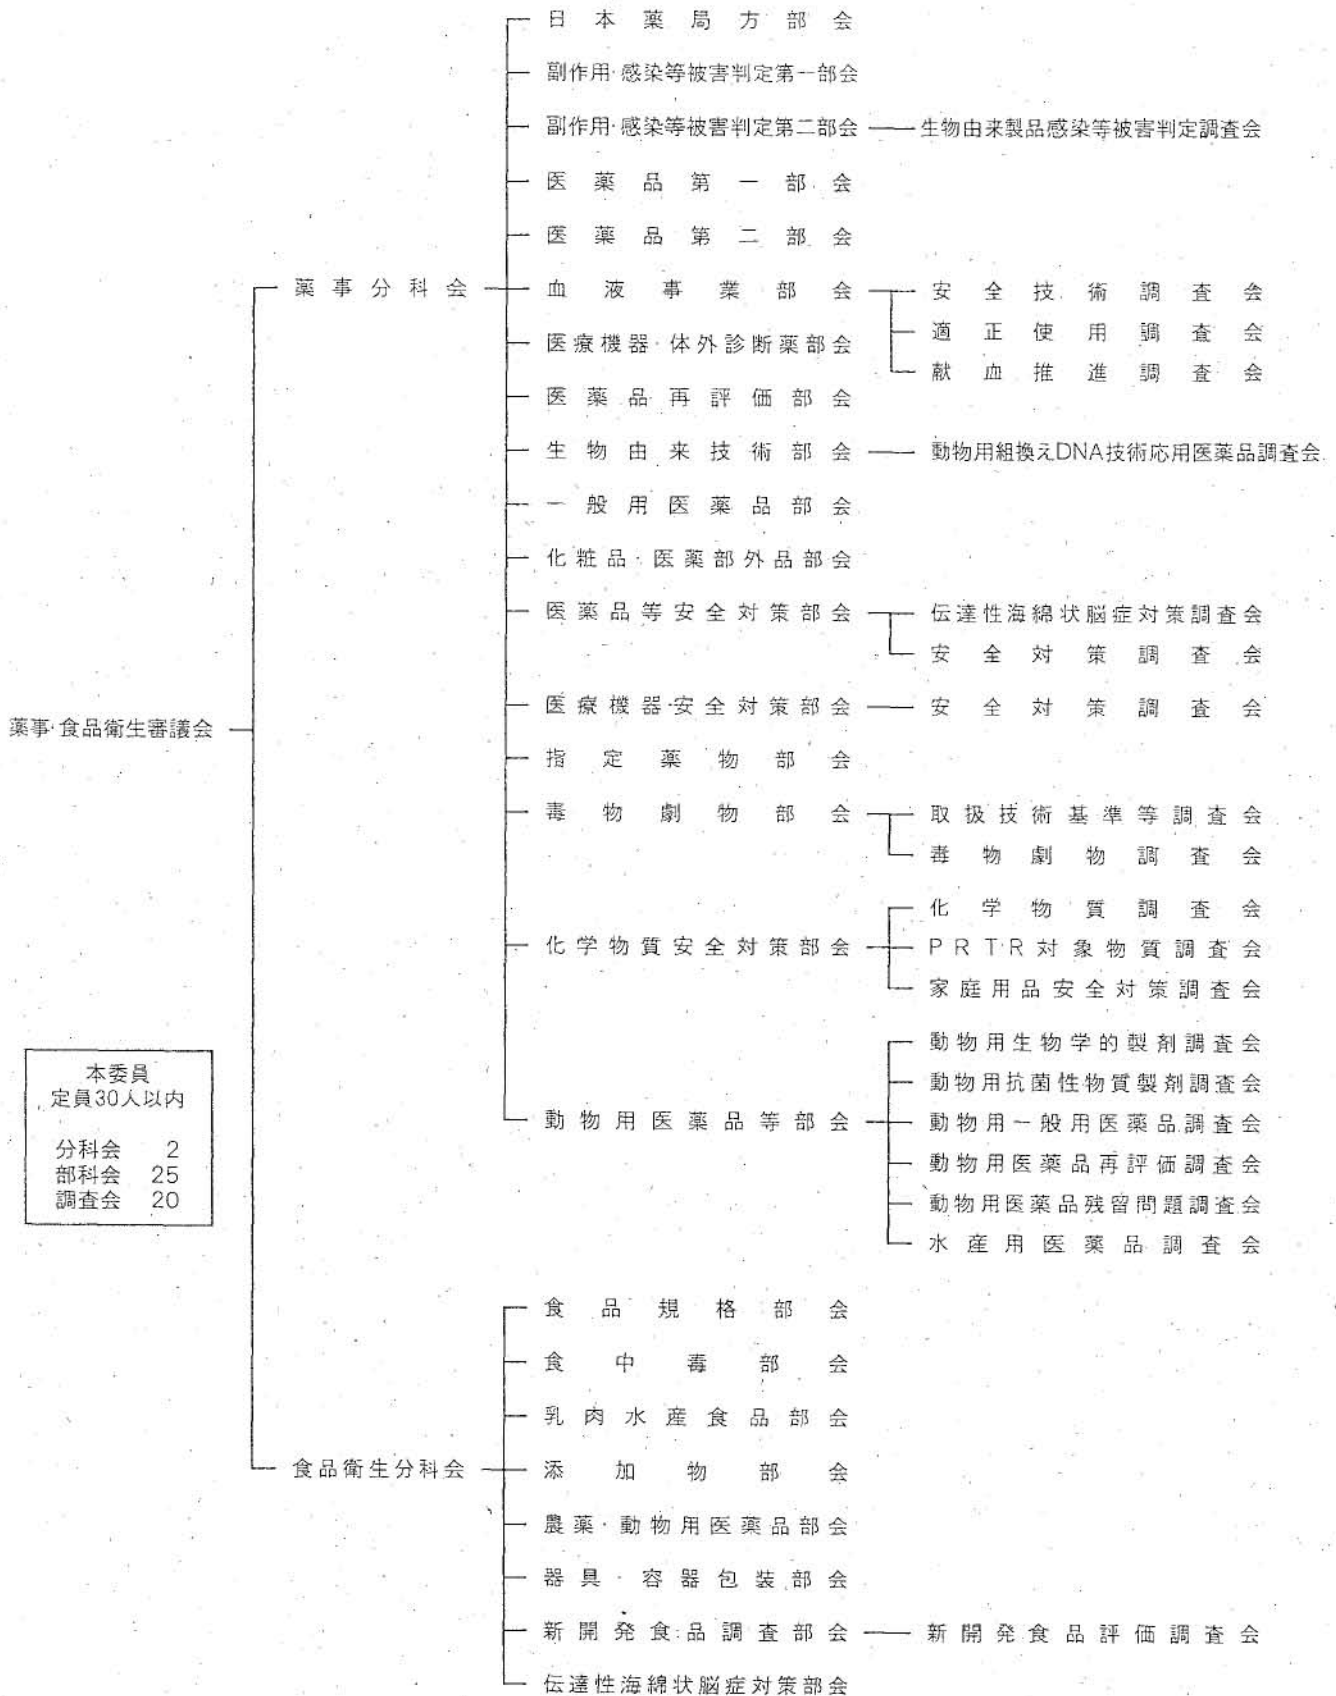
日本薬局方部会
副作用・感染等被害判定第一部会
副作用・感染等被害判定第二部会
生物由来製品感染等被害判定調査会
医薬品第一部会
医薬品第二部会
薬事分科会
血液事業部会
安全技術調査会
適正使用調査会
献血推進調査会
医療機器・体外診断薬部会
医薬品再評価部会
生物由来技術部会
動物用組換えDNA技術応用医薬品調査会
一般用医薬品部会
化粧品・医薬部外品部会
医薬品等安全対策部会
伝達性海綿状脳症対策調査会
安全対策調査会
薬事・食品衛生審議会
医療機器安全対策部会
安全対策調査会
指定薬物部会
毒物劇物部会
取扱技術基準等調査会
毒物劇物調査会
化学物質調査会
化学物質安全対策部会
PRTR対象物質調査会
家庭用品安全対策調査会
動物用生物学的製剤調査会
本委員
定員30人以内
分科会 2
部科会 25
調査会 20
動物用抗菌性物質製剤調査会
動物用医薬品等部会
動物用一般用医薬品調査会
動物用医薬品再評価調査会
動物用医薬品残留問題調査会
水産用医薬品調査会
食品規格部会
食中毒部会
乳肉水産食品部会
食品衛生分科会
添加物部会
農薬・動物用医薬品部会
器具・容器包装部会
新開発食品調査部会
新開発食品評価調査会
伝達性海綿状脳症対策部会